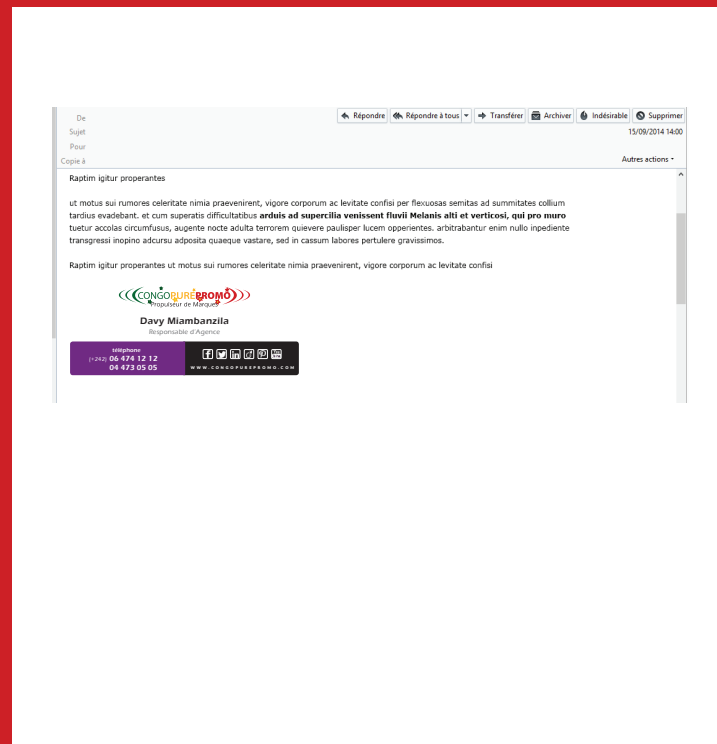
De
Sujet
Pour
Copie à

Répondre | Répondre à tous | Transférer | Archiver | Indésirable | Supprimer

15/09/2014 14:00

Autres actions

Raptim igitur properantes

ut motus sui rumores celeritate nimia praevenirent, vigore corporum ac levitate confisi per flexuosas semitas ad summitates collium tardius evadebant. et cum superatis difficultatibus **arduis ad supercilia venissent fluvii Melanis alti et verticosi, qui pro muro** tuetur accolas circumfusus, augente nocte adulta terrorem quievere paulisper lucem opperientes. arbitrabantur enim nullo inpediente transgressi inopino adcursu adposita quaeque vastare, sed in cassum labores pertulere gravissimos.

Raptim igitur properantes ut motus sui rumores celeritate nimia praevenirent, vigore corporum ac levitate confisi

CONGOPUREPROMO
Propulseur de Marques

Davy Miambanzila
Responsable d'Agence

téléphone
(+242) 06 474 12 12
04 473 05 05

WWW.CONGOPUREPROMO.COM